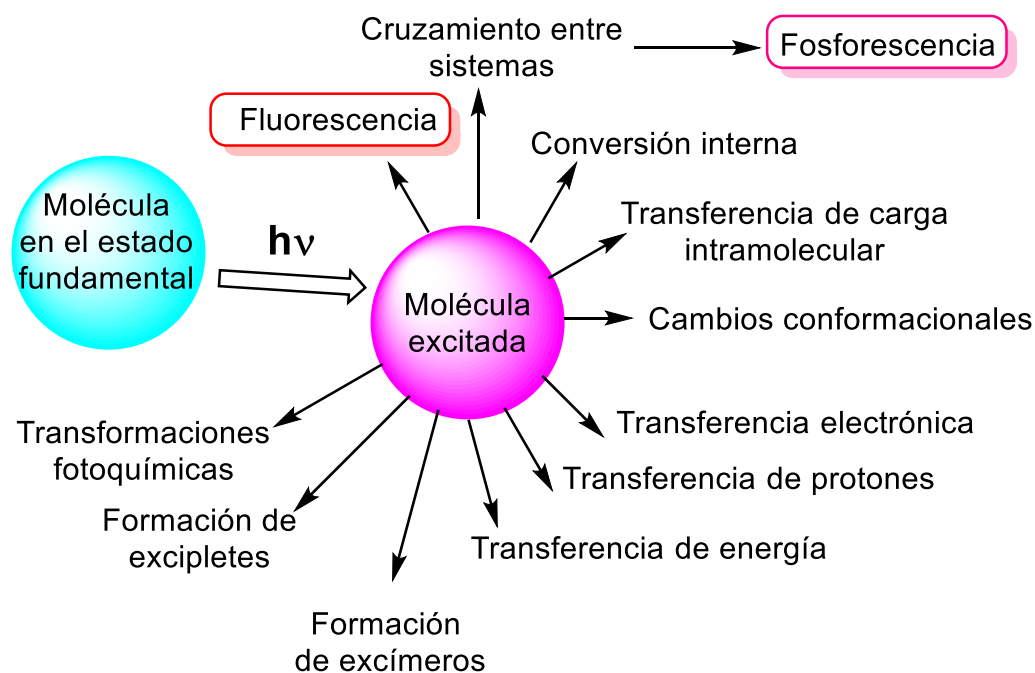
Cruzamiento entre sistemas

Fosforescencia

Fluorescencia

Conversión interna

Molécula en el estado fundamental

$h\nu$

Transferencia de carga intramolecular

Molécula excitada

Cambios conformacionales

Transferencia electrónica

Transformaciones fotoquímicas

Transferencia de protones

Formación de excipletes

Transferencia de energía

Formación de excímeros